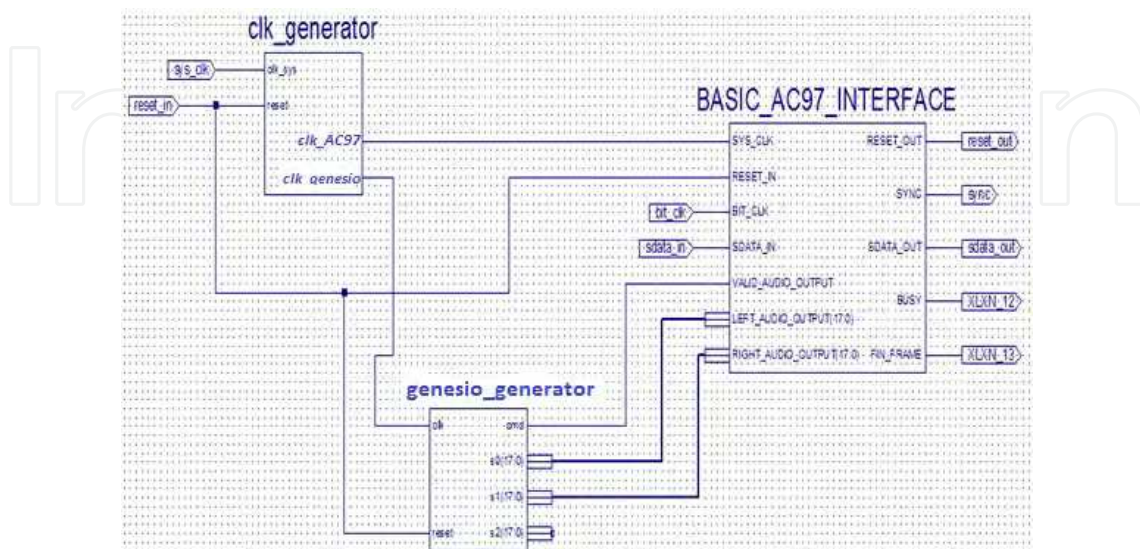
clk_generator

sys_clk

clk_sys

reset_in

reset

clk_AC97

clk_genesio

BASIC_AC97_INTERFACE

SYS_CLK

RESET_OUT

reset_out

RESET_IN

SYNC

sync

bit_clk

BIT_CLK

sdata_in

SDATA_IN

SDATA_OUT

sdata_out

VALID_AUDIO_OUTPUT

BUSY

XLXN_12

LEFT_AUDIO_OUTPUT(17:0)

RIGHT_AUDIO_OUTPUT(17:0)

FIN_FRAME

XLXN_13

genesio_generator

clk

cmd

s0(17:0)

s1(17:0)

reset

s2(17:0)